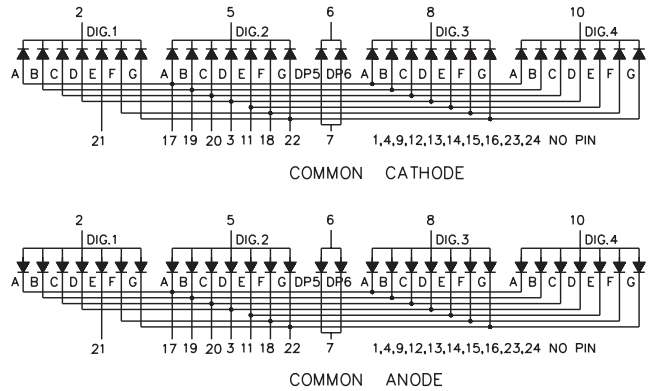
2
DIG.1
A B C D E F G
21

5
DIG.2
A B C D E F G
17 19 20 3 11 18 22

6
DP5 DP6
7

8
DIG.3
A B C D E F G

10
DIG.4
A B C D E F G

1,4,9,12,13,14,15,16,23,24 NO PIN

COMMON CATHODE

2
DIG.1
A B C D E F G
21

5
DIG.2
A B C D E F G
17 19 20 3 11 18 22

6
DP5 DP6
7

8
DIG.3
A B C D E F G

10
DIG.4
A B C D E F G

1,4,9,12,13,14,15,16,23,24 NO PIN

COMMON ANODE